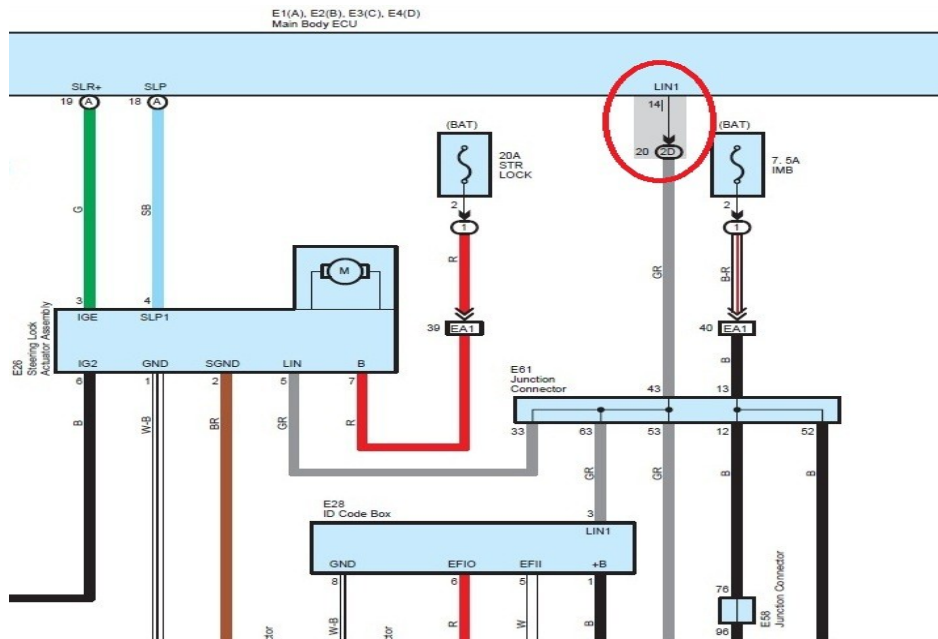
E1(A), E2(B), E3(C), E4(D)
Main Body ECU

SLR+
19 A
SLP
18 A

LIN1
14
20 2D

(BAT)
20A
STR
LOCK
2
1

(BAT)
7. 5A
IMB
2
1

G
SB
R
GR
B-R

3
4
IGE
SLP1
M

E26
Steering Lock
Actuator Assembly

IG2
GND
SGND
LIN
B
6
1
2
5
7

39 EA1
40 EA1

B
W-B
BR
GR
R

E61
Junction
Connector
43
13
33
63
53
12
52

GR
GR
B
B

E28
ID Code Box
3
LIN1
GND
EFIO
EFII
+B
8
6
5
1

W-B
W

76
96
E58
Junction Connector